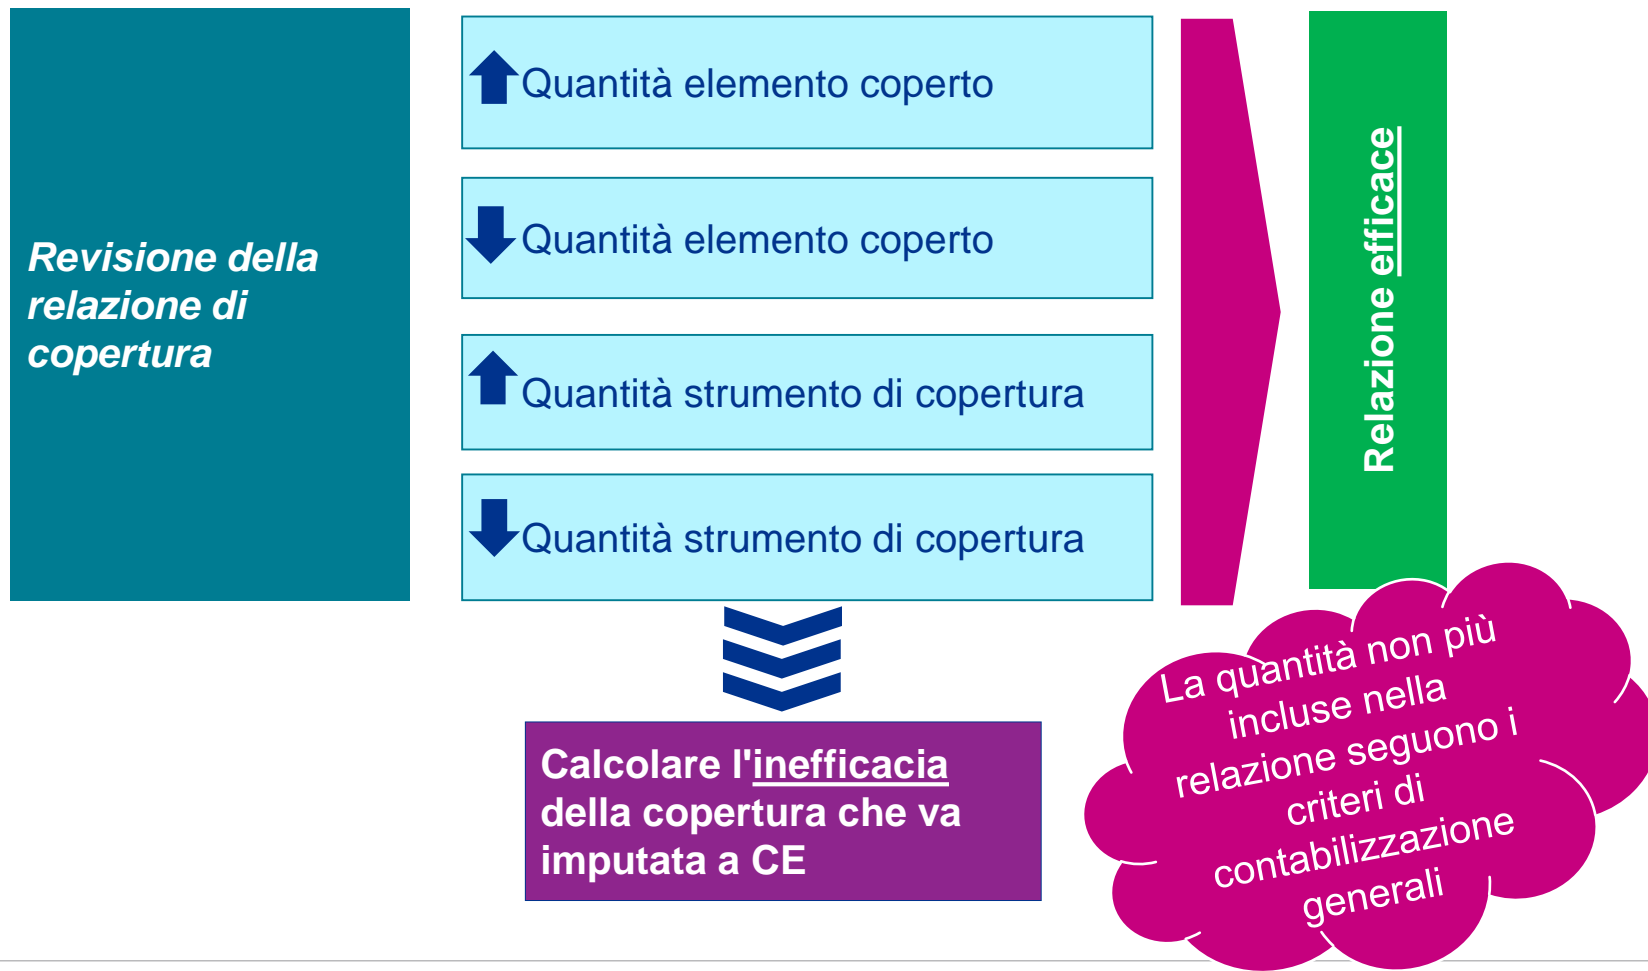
Revisione della relazione di copertura

Quantità elemento coperto

Quantità elemento coperto

Quantità strumento di copertura

Quantità strumento di copertura

Relazione efficace

Calcolare l'inefficacia della copertura che va imputata a CE

La quantità non più incluse nella relazione seguono i criteri di contabilizzazione generali